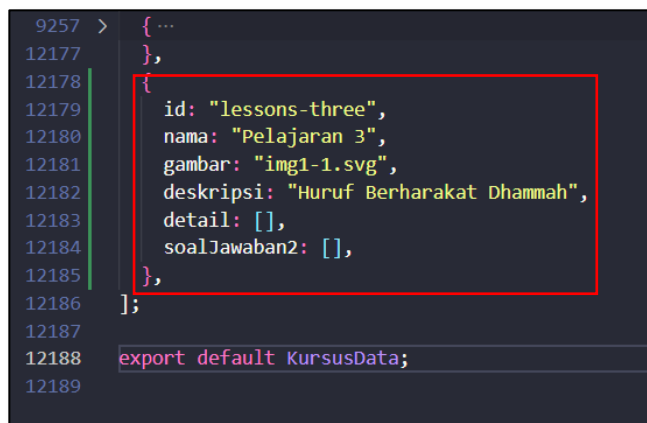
9257 > {···
12177 },
12178 {
12179 id: "lessons-three",
12180 nama: "Pelajaran 3",
12181 gambar: "img1-1.svg",
12182 deskripsi: "Huruf Berharakat Dhammah",
12183 detail: [],
12184 soalJawaban2: [],
12185 },
12186 ];
12187
12188 export default KursusData;
12189